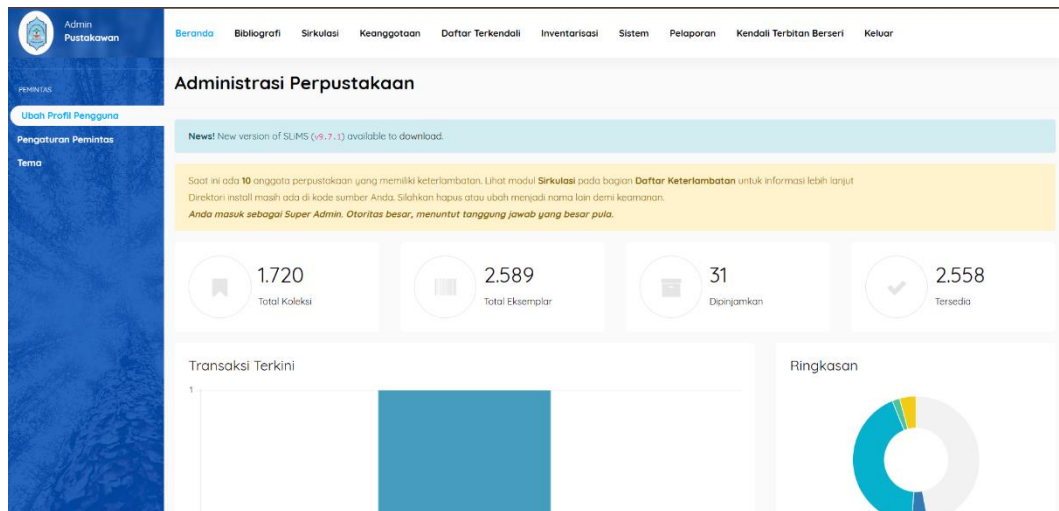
Admin
Pustakawan

Beranda Bibliografi Sirkulasi Keanggotaan Daftar Terkendali Inventarisasi Sistem Pelaporan Kendali Terbitan Berseri Keluar

PEMINTAS
Ubah Profil Pengguna
Pengaturan Pemintas
Tema

Administrasi Perpustakaan

News! New version of SLiMS (v9.7.1) available to download.

Saat ini ada 10 anggota perpustakaan yang memiliki keterlambatan. Lihat modul Sirkulasi pada bagian Daftar Keterlambatan untuk informasi lebih lanjut
Direktori install masih ada di kode sumber Anda. Silahkan hapus atau ubah menjadi nama lain demi keamanan.
Anda masuk sebagai Super Admin. Otoritas besar, menuntut tanggung jawab yang besar pula.

1.720
Total Koleksi

2.589
Total Eksemplar

31
Dipinjamkan

2.558
Tersedia

Transaksi Terkini
1

Ringkasan